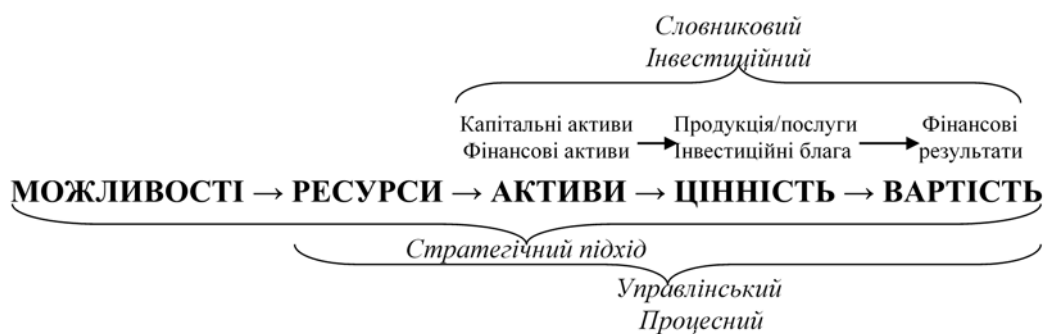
Словниковий
Інвестиційний

Капітальні активи
Фінансові активи → Продукція/послуги
Інвестиційні блага → Фінансові
результати

МОЖЛИВОСТІ → РЕСУРСИ → АКТИВИ → ЦІННІСТЬ → ВАРТІСТЬ

Стратегічний підхід

Управлінський
Процесний